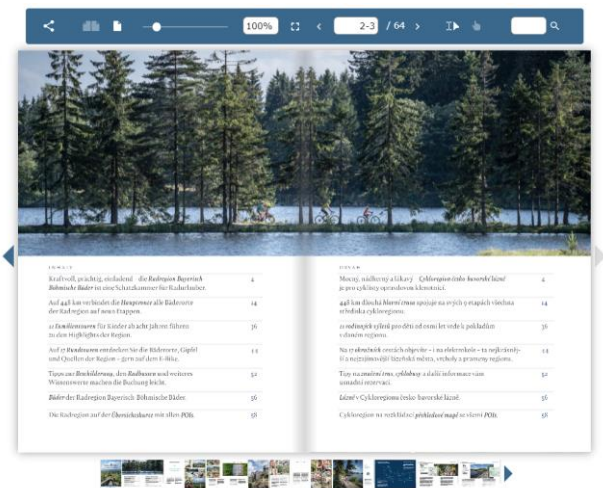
100%
2-3 / 64

INHALT

Kraftvoll, prächtig, einladend – die Radregion Bayerisch Böhmische Bäder ist eine Schatzkammer für Radurlauber. 4

Auf 448 km verbindet die Hauptroute alle Bäderorte der Radregion auf neun Etappen. 14

11 Familientouren für Kinder ab acht Jahren führen zu den Highlights der Region. 36

Auf 11 Rundtouren entdecken Sie die Bäderorte, Gipfel und Quellen der Region – gern auf dem E-Bike. 44

Tipps zur Buchführung, den Radbussen und weitere Wissenswerte machen die Buchung leicht. 52

Bäder der Radregion Bayerisch Böhmische Bäder. 56

Die Radregion auf der Übersichtskarte mit allen POIs. 58

OBSAH

Mocný, nádherný a lákavý – Cykloregion česko-bavorské lázně je pro cyklisty opravdovou klenotnicí. 4

448 km dlouhá hlavní trasa spojuje na svých 9 etapách všechna střediska cykloregionu. 14

11 rodinných výletů pro děti od osmi let vede k pokladům v daném regionu. 36

Na 11 okružních trasách objevíte – i na elektrokole – ta nejkrásnější a nejznámější lázeňská města, vrcholy a prameny regionu. 44

Tipy na značení tras, cyklobusy a další informace vám usnadní rezervaci. 52

Lázně v Cykloregionu česko-bavorské lázně. 56

Cykloregion na rozkládací přehledové mapě se všemi POIs. 58